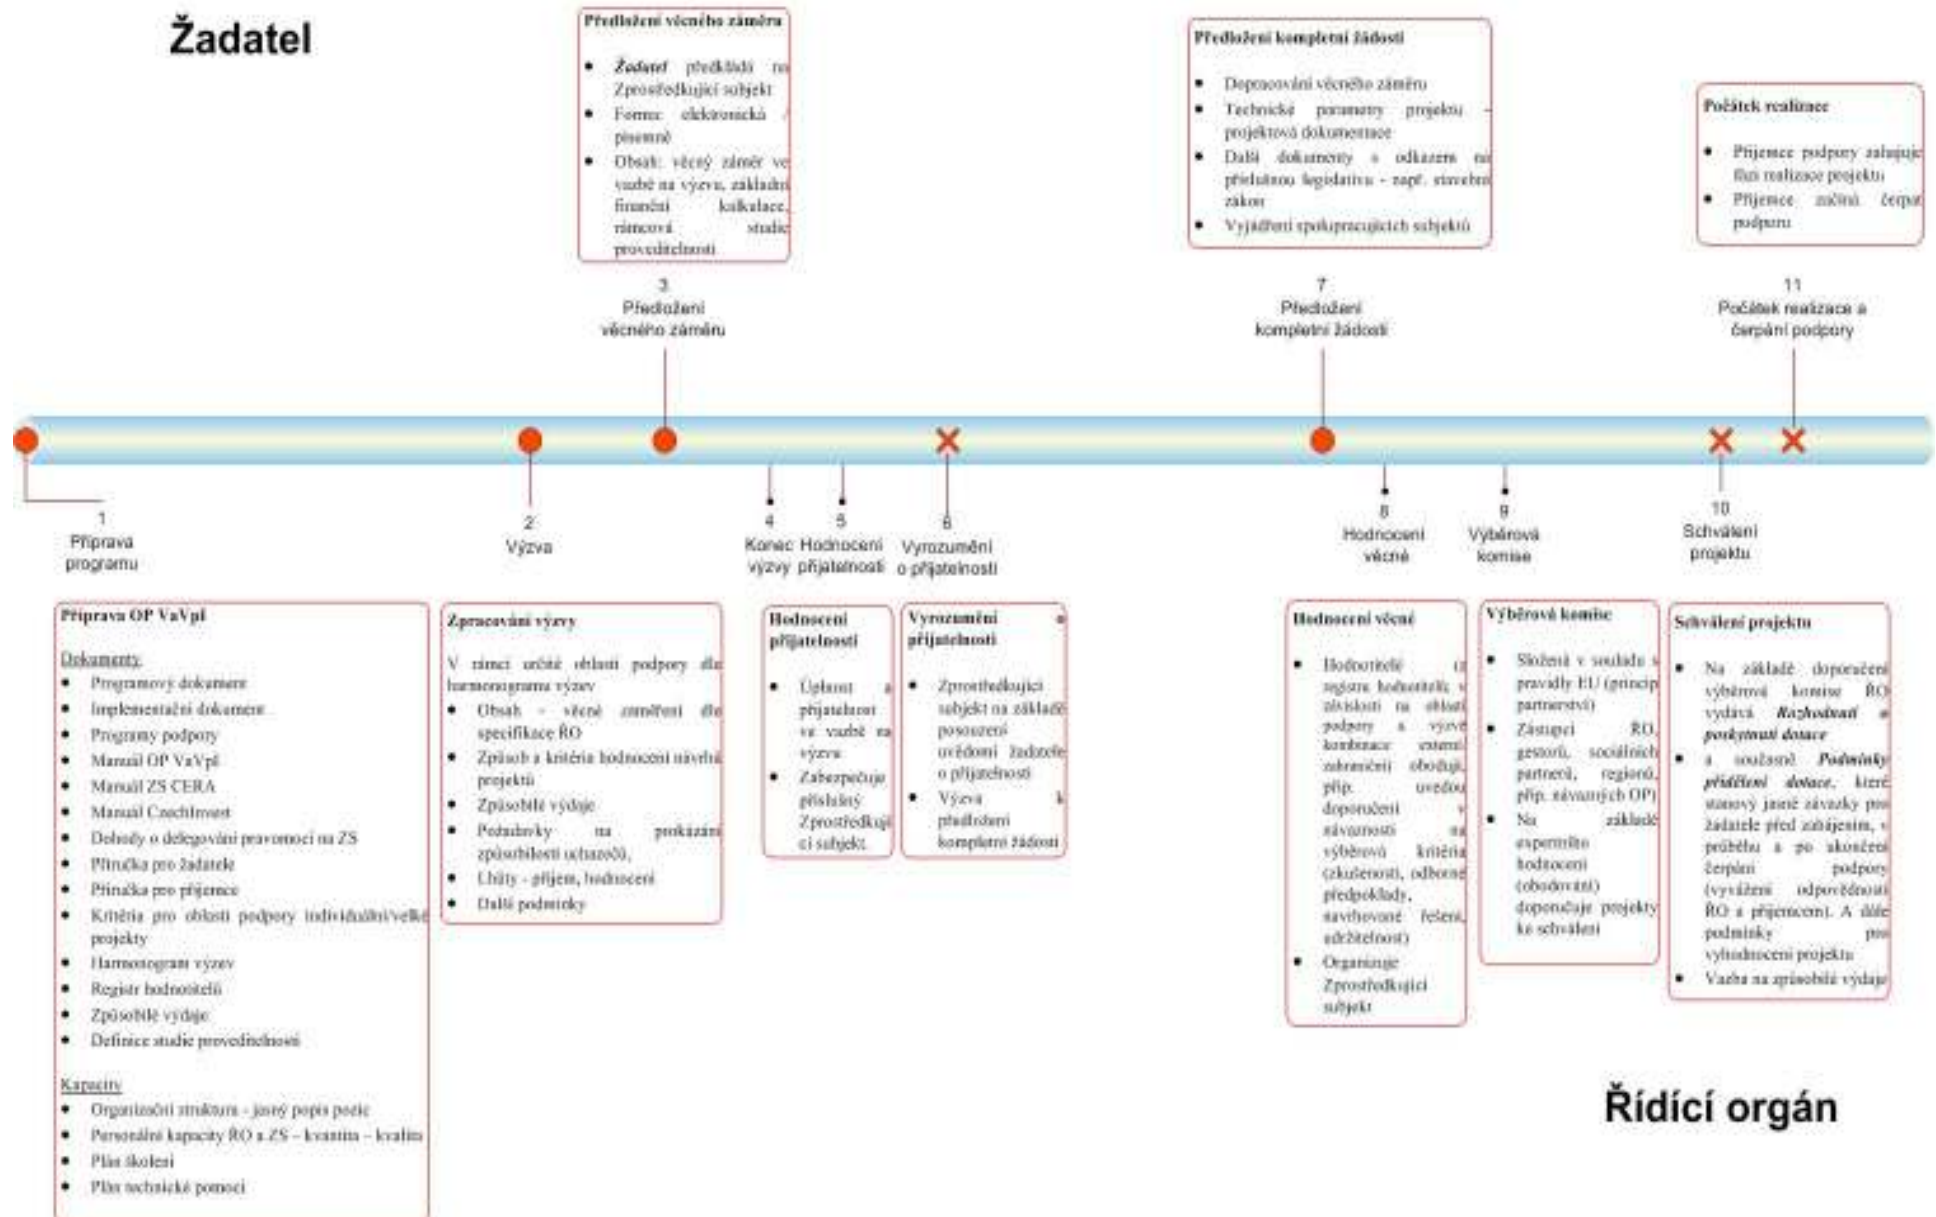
Žadatel

Předložení věcného záměru

- Žadatel předkládá na Zprostředkující subjekt
- Forma: elektronická / písemně
- Obsah: věcný záměr ve vazbě na výzvu, základní finanční kalkulace, rámcová studie proveditelnosti

Předložení kompletní žádosti

- Dopracování věcného záměru
- Technické parametry projektu – projektová dokumentace
- Další dokumenty s odkazem na příslušnou legislativu - např. stavební zákon
- Vyjádření spolupracujících subjektů

Počátek realizace

- Příjemce podpory zahajuje fázi realizace projektu
- Příjemce začíná čerpat podporu

3
Předložení věcného záměru

7
Předložení kompletní žádosti

11
Počátek realizace a čerpání podpory

1
Příprava programu

2
Výzva

4
Konec výzvy

5
Hodnocení přijatelnosti

6
Vyrozumění o přijatelnosti

8
Hodnocení věcné

9
Výběrová komise

10
Schválení projektu

Příprava OP VaVpI

Dokumenty
- Programový dokument
- Implementační dokument
- Programy podpory
- Manuál OP VaVpI
- Manuál ZS CERA
- Manuál CzechInvest
- Dohody o delegování pravomocí na ZS
- Příručka pro žadatele
- Příručka pro příjemce
- Kritéria pro oblasti podpory individuální/velké projekty
- Harmonogram výzev
- Registr hodnotitelů
- Způsobilé výdaje
- Definice studie proveditelnosti

Kapacity
- Organizační struktura - jasný popis pozic
- Personální kapacity ŘO a ZS – kvantita – kvalita
- Plán školení
- Plán technické pomoci

Zpracování výzvy

V rámci určité oblasti podpory dle harmonogramu výzev
- Obsah - věcné zaměření dle specifikace ŘO
- Způsob a kritéria hodnocení návrhů projektů
- Způsobilé výdaje
- Požadavky na prokázání způsobilosti uchazečů,
- Lhůty - příjem, hodnocení
- Další podmínky

Hodnocení přijatelnosti

- Úplnost a přijatelnost ve vazbě na výzvu
- Zabezpečuje příslušný Zprostředkující subjekt

Vyrozumění o přijatelnosti

- Zprostředkující subjekt na základě posouzení uvědomí žadatele o přijatelnosti
- Výzva k předložení kompletní žádosti

Hodnocení věcné

- Hodnotitelé (z registru hodnotitelů v závislosti na oblasti podpory a výzvě kombinace externí zahraniční obodují, příp. uvedou doporučení v návaznosti na výběrová kritéria (zkušenosti, odborné předpoklady, navrhované řešení, udržitelnost)
- Organizuje Zprostředkující subjekt

Výběrová komise

- Složená v souladu s pravidly EU (princip partnerství)
- Zástupci ŘO, gestorů, sociálních partnerů, regionů, příp. návazných OP)
- Na základě expertního hodnocení (obodování) doporučuje projekty ke schválení

Schválení projektu

- Na základě doporučení výběrová komise ŘO vydává Rozhodnutí o poskytnutí dotace
- a současně Podmínky přidělení dotace, které stanoví jasné závazky pro žadatele před zahájením, v průběhu a po ukončení čerpání podpory (vyvážení odpovědnosti ŘO a příjemcem). A dále podmínky pro vyhodnocení projektu
- Vazba na způsobilé výdaje

Řídící orgán